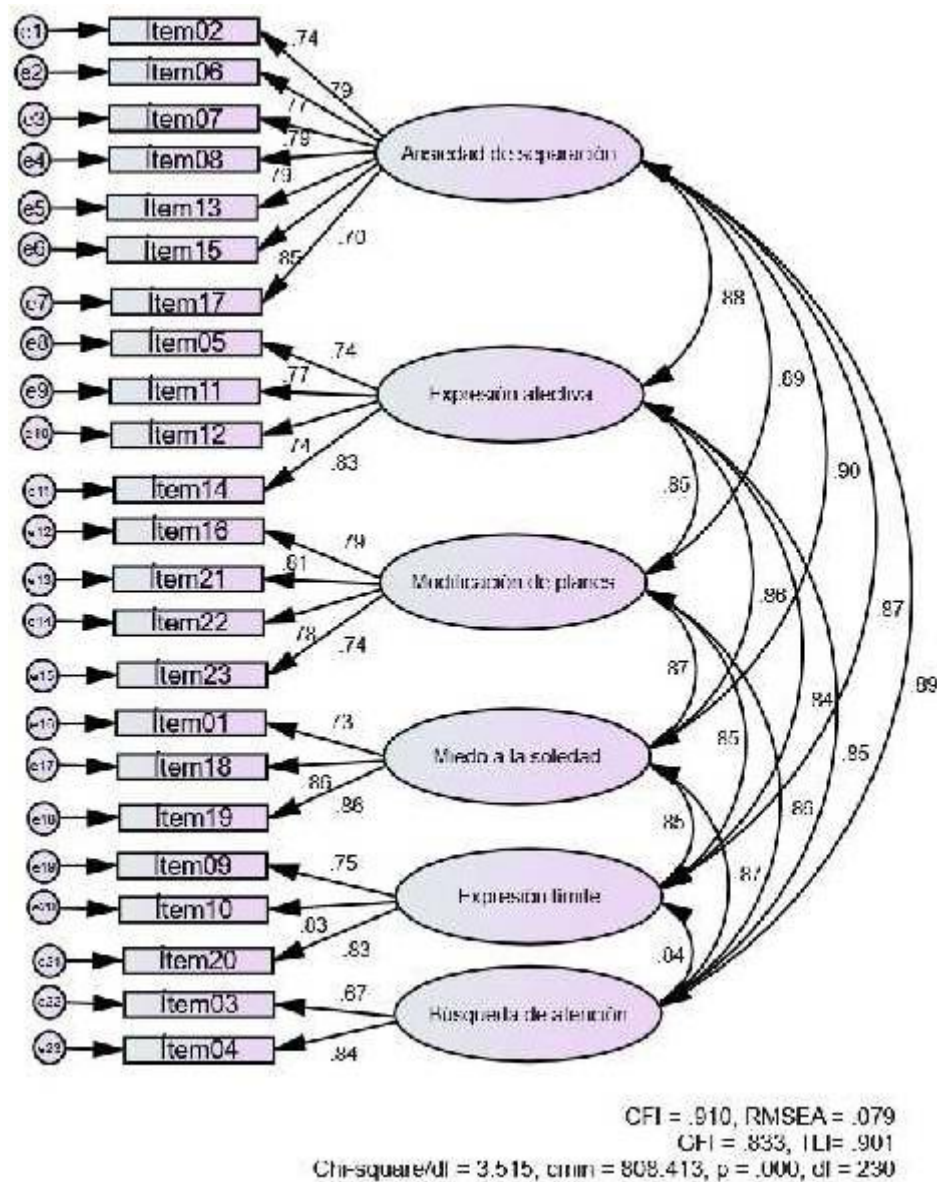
e1 Ítem02
e2 Ítem06
e3 Ítem07
e4 Ítem08
e5 Ítem13
e6 Ítem15
e7 Ítem17
e8 Ítem05
e9 Ítem11
e10 Ítem12
e11 Ítem14
e12 Ítem16
e13 Ítem21
e14 Ítem22
e15 Ítem23
e16 Ítem01
e17 Ítem18
e18 Ítem19
e19 Ítem09
e20 Ítem10
e21 Ítem20
e22 Ítem03
e23 Ítem04

.74
.79
.77
.79
.79
.70
.85

Ansiedad de separación

.74
.77
.74
.83

Expresión afectiva

.79
.81
.78
.74

Modificación de planes

.73
.86
.86

Miedo a la soledad

.75
.03
.83

Expresión límite

.67
.84

Búsqueda de atención

.88
.89
.90
.87
.89
.85
.86
.84
.95
.87
.85
.86
.85
.87
.04

CFI = .910, RMSEA = .079
GFI = .833, TLI= .901
Chi-square/df = 3.515, cmin = 808.413, p = .000, df = 230